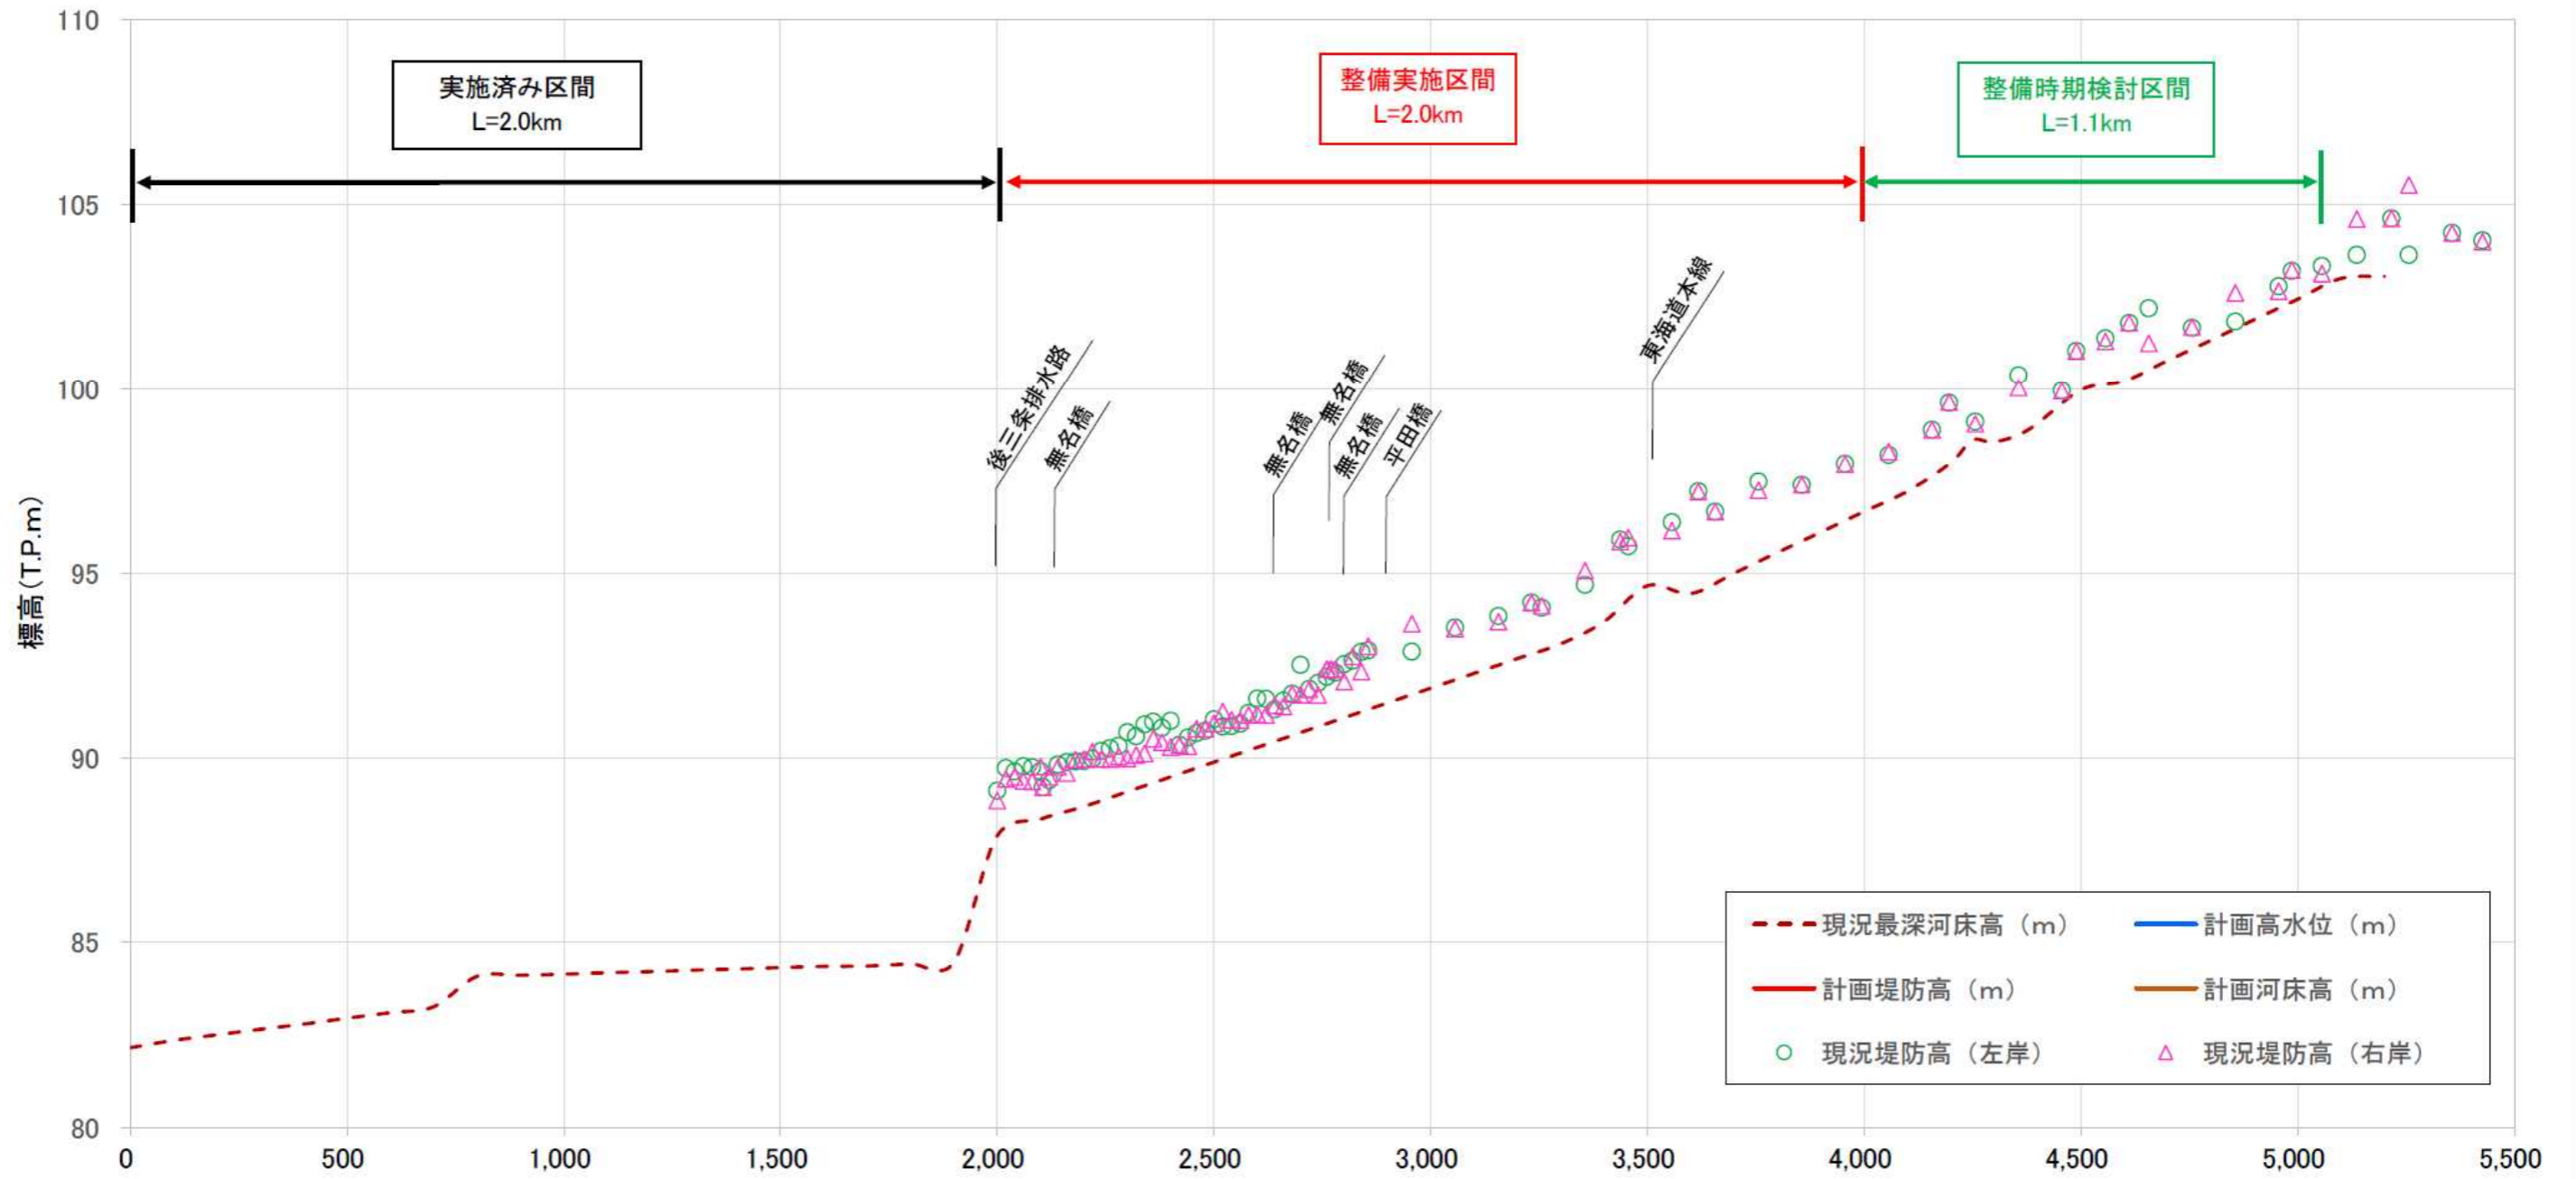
110
105
100
95
90
85
80
標高(T.P.m)

実施済み区間
L=2.0km

整備実施区間
L=2.0km

整備時期検討区間
L=1.1km

後三条排水路
無名橋
無名橋
無名橋
無名橋
平田橋
東海道本線

現況最深河床高（m）
計画高水位（m）
計画堤防高（m）
計画河床高（m）
現況堤防高（左岸）
現況堤防高（右岸）

0
500
1,000
1,500
2,000
2,500
3,000
3,500
4,000
4,500
5,000
5,500